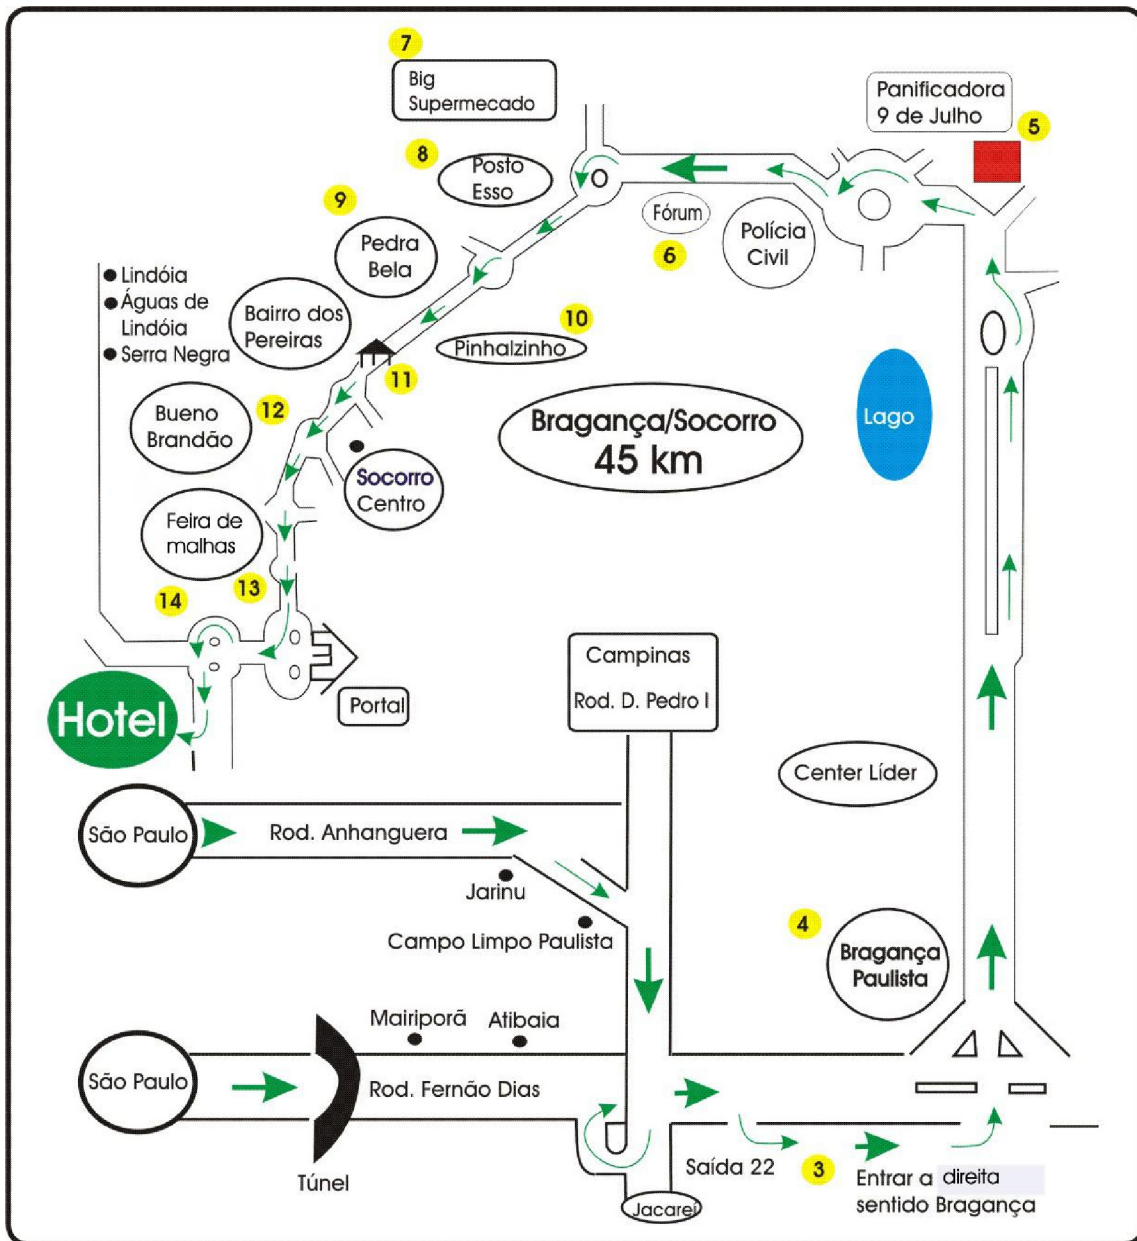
7
Big Supermecado

Panificadora 9 de Julho
5

8
Posto Esso

Fórum
6

Polícia Civil

9
Pedra Bela

Lindóia
Águas de Lindóia
Serra Negra

Bairro dos Pereiras

10
Pinhalzinho

11

Bueno Brandão
12

Bragança/Socorro
45 km

Lago

Socorro Centro

Feira de malhas

13
14

Portal

Hotel

Campinas
Rod. D. Pedro I

Center Líder

São Paulo
Rod. Anhanguera

Jarinu

Campo Limpo Paulista

4
Bragança Paulista

Mairiporã
Atibaia

São Paulo
Rod. Fernão Dias

Túnel

Saída 22
3
Entrar a direita
sentido Bragança

Jacareí